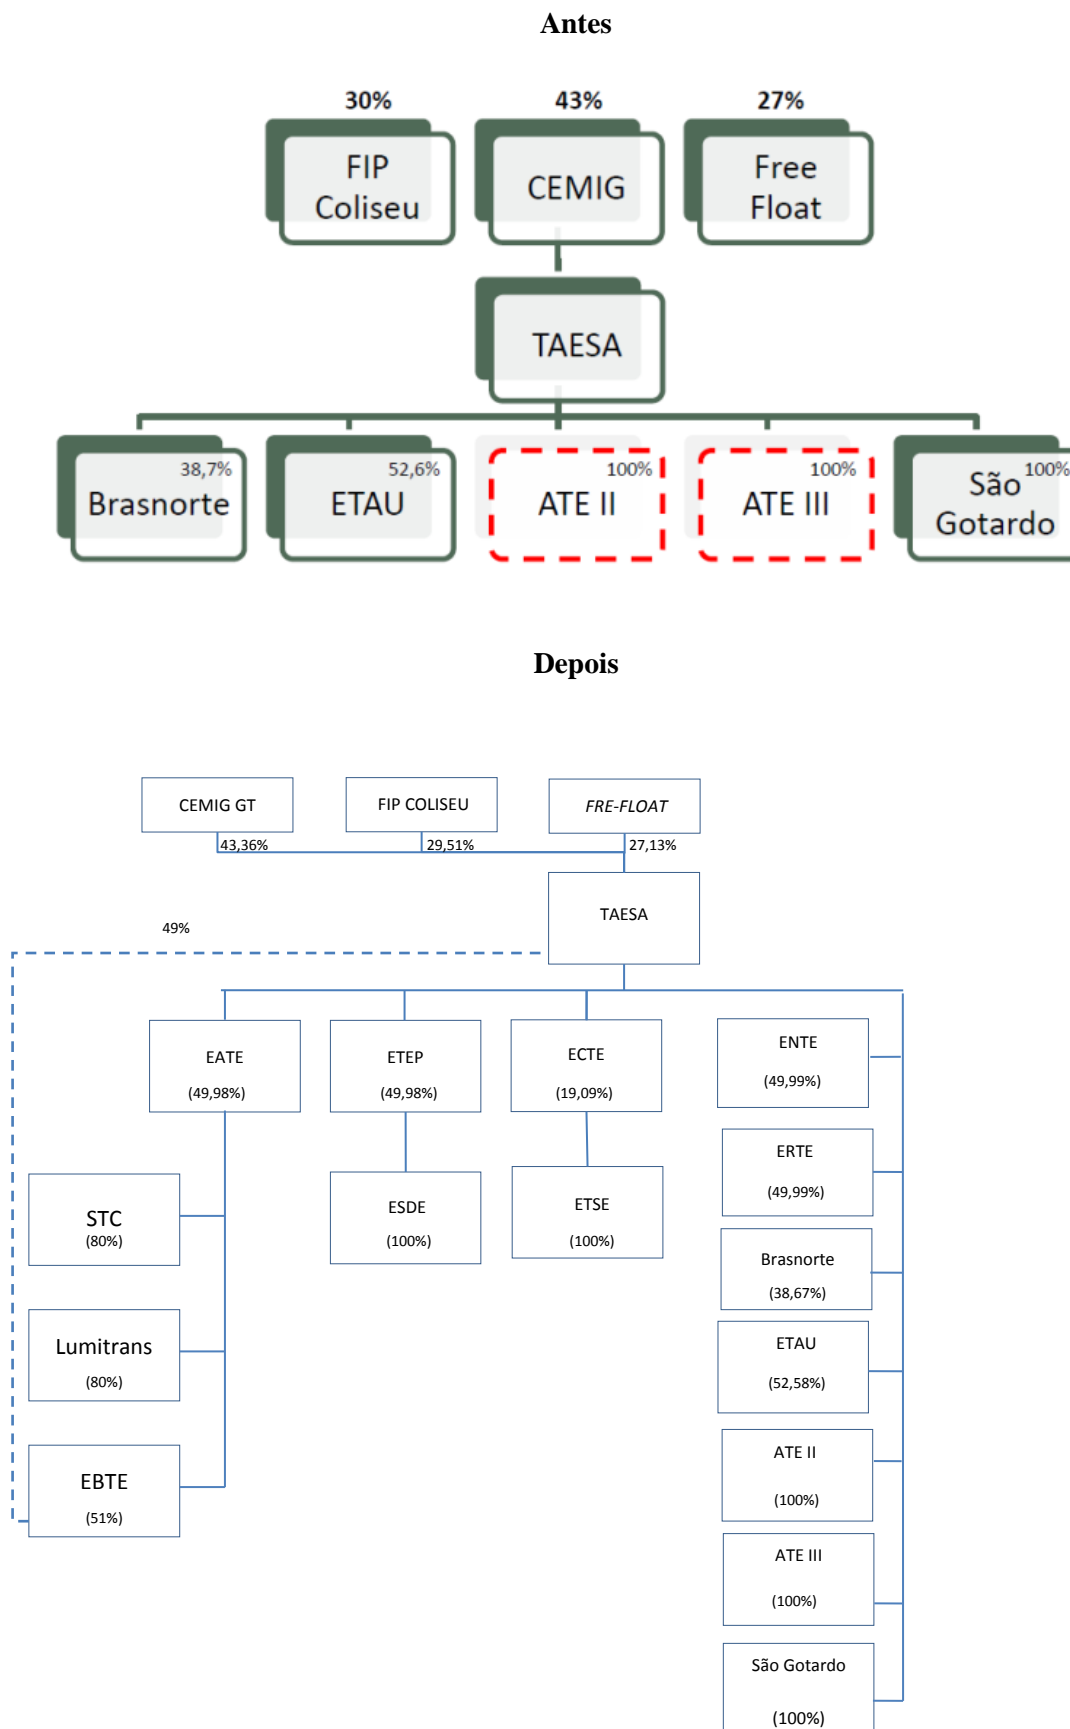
Antes

30%
FIP Coliseu

43%
CEMIG

27%
Free Float

TAESA

38,7%
Brasnorte

52,6%
ETAU

100%
ATE II

100%
ATE III

100%
São Gotardo

Depois

CEMIG GT
43,36%

FIP COLISEU
29,51%

FRE-FLOAT
27,13%

TAESA

49%

EATE
(49,98%)

ETEP
(49,98%)

ECTE
(19,09%)

ENTE
(49,99%)

ERTE
(49,99%)

STC
(80%)

ESDE
(100%)

ETSE
(100%)

Brasnorte
(38,67%)

ETAU
(52,58%)

Lumitrans
(80%)

ATE II
(100%)

EBTE
(51%)

ATE III
(100%)

São Gotardo
(100%)